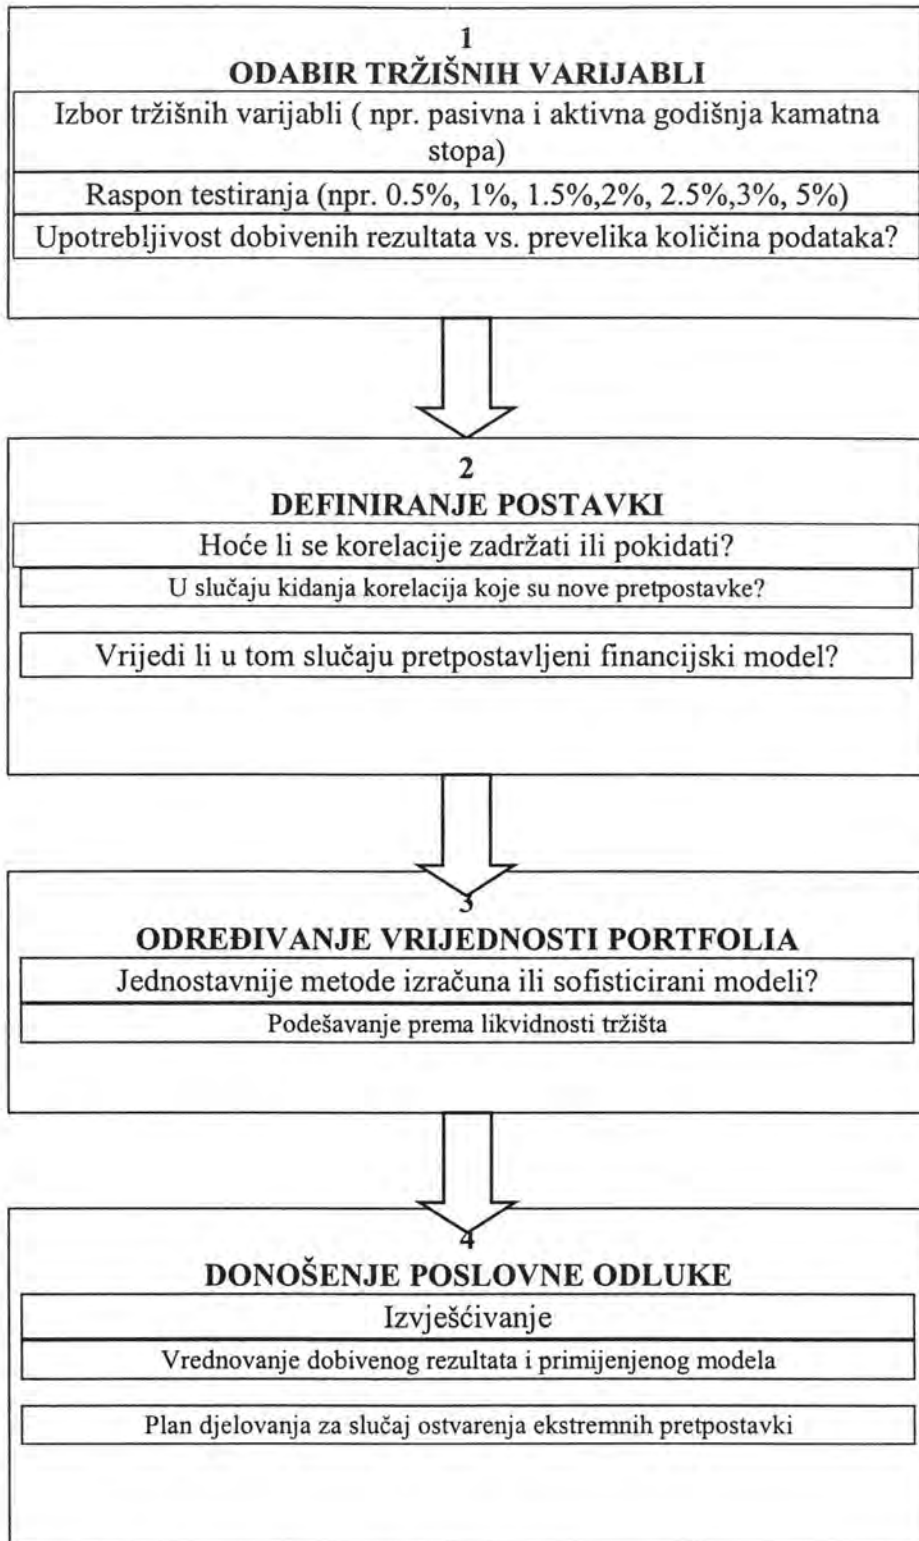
1
ODABIR TRŽIŠNIH VARIJABLI

Izbor tržišnih varijabli ( npr. pasivna i aktivna godišnja kamatna stopa)

Raspon testiranja (npr. 0.5%, 1%, 1.5%,2%, 2.5%,3%, 5%)

Upotrebljivost dobivenih rezultata vs. prevelika količina podataka?

2
DEFINIRANJE POSTAVKI

Hoće li se korelacije zadržati ili pokidati?

U slučaju kidanja korelacija koje su nove pretpostavke?

Vrijedi li u tom slučaju pretpostavljeni financijski model?

3
ODREĐIVANJE VRIJEDNOSTI PORTFOLIA

Jednostavnije metode izračuna ili sofisticirani modeli?

Podešavanje prema likvidnosti tržišta

4
DONOŠENJE POSLOVNE ODLUKE

Izvješćivanje

Vrednovanje dobivenog rezultata i primijenjenog modela

Plan djelovanja za slučaj ostvarenja ekstremnih pretpostavki